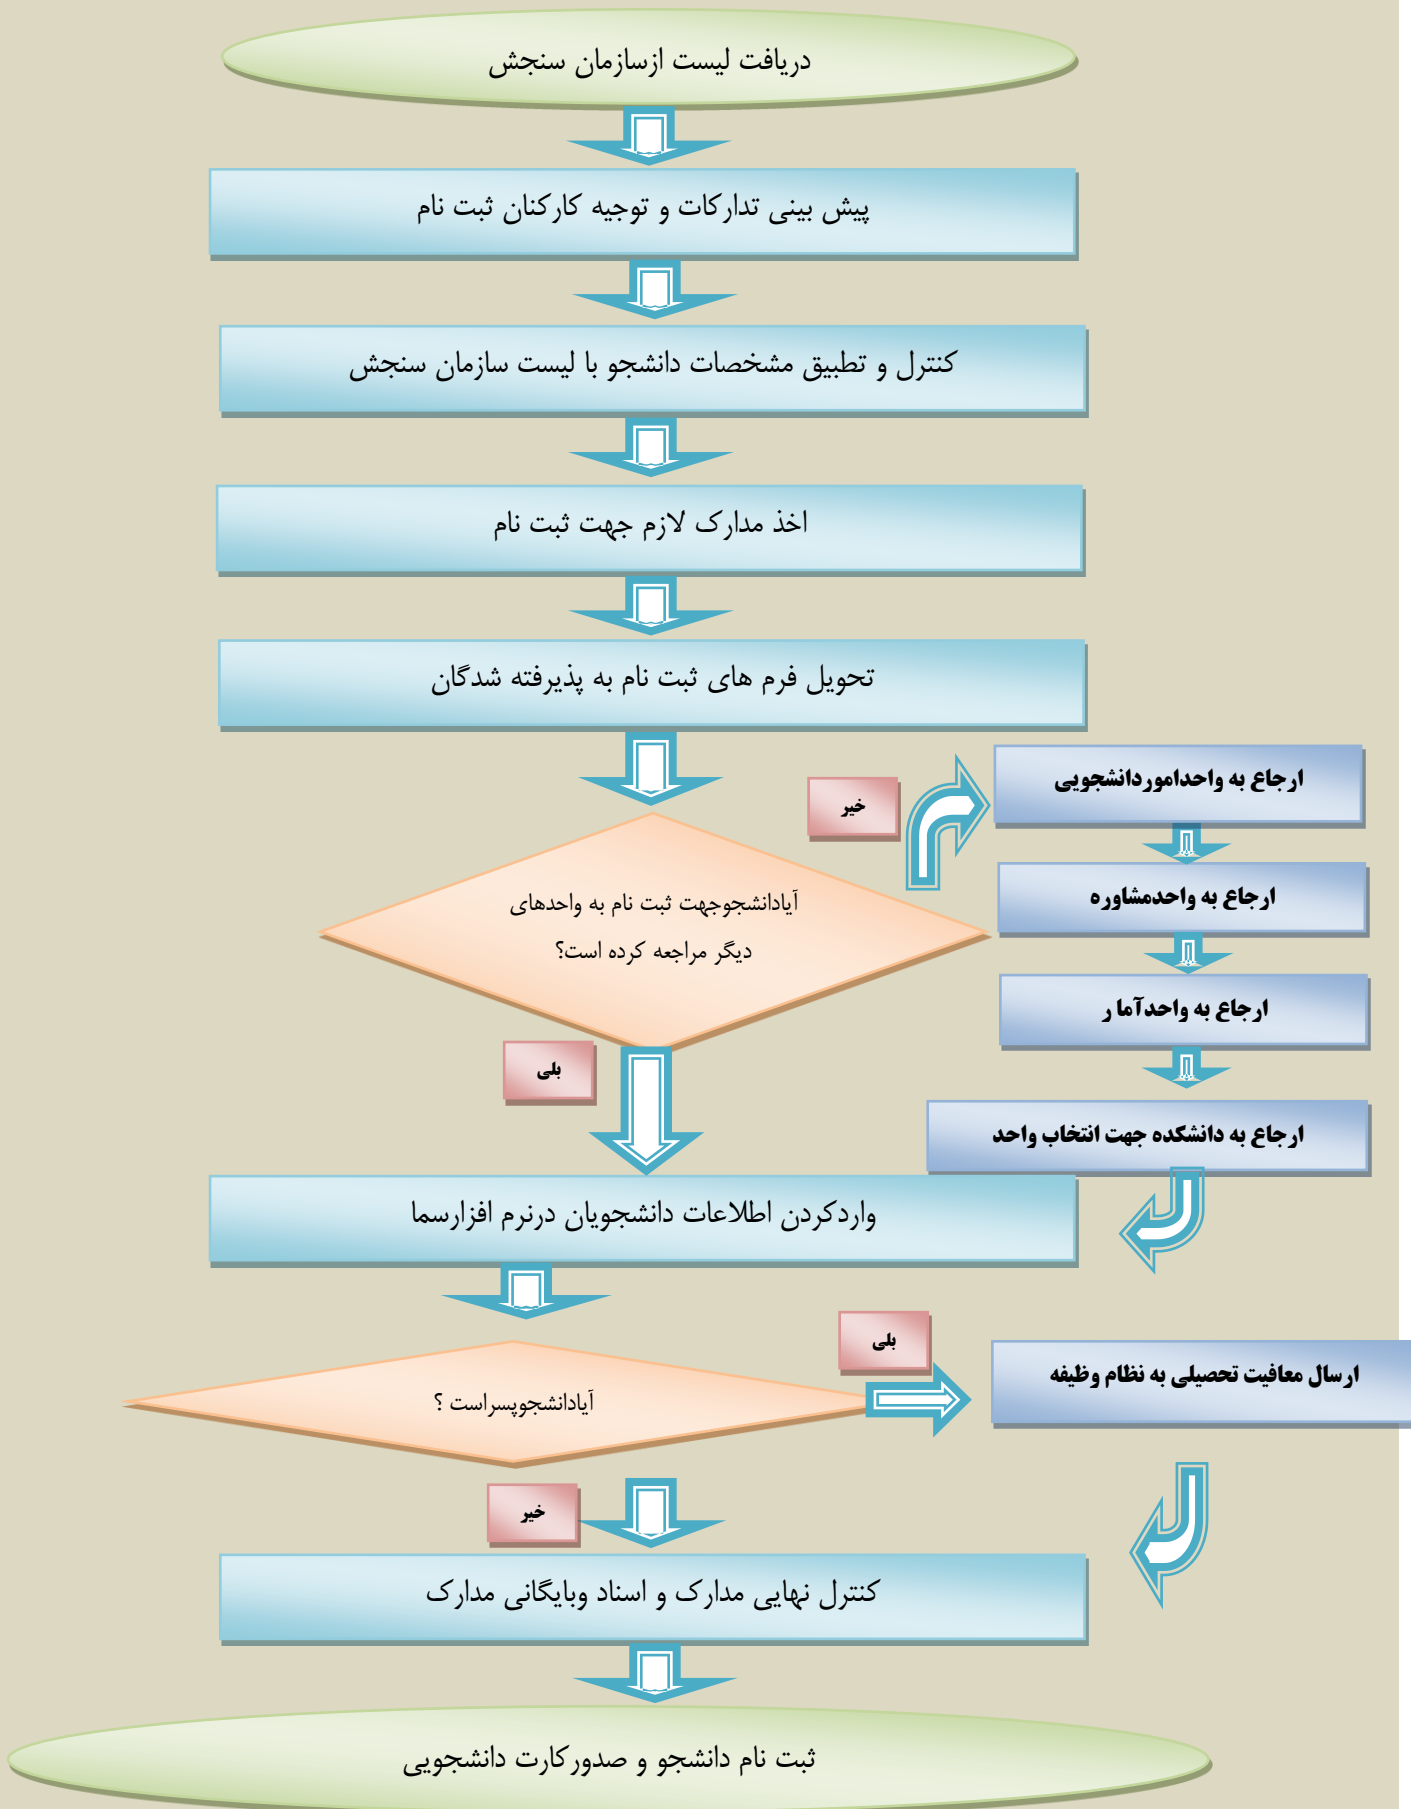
دریافت لیست ازسازمان سنجش

پیش بینی تدارکات و توجیه کارکنان ثبت نام

کنترل و تطبیق مشخصات دانشجو با لیست سازمان سنجش

اخذ مدارک لازم جهت ثبت نام

تحویل فرم های ثبت نام به پذیرفته شدگان

ارجاع به واحدامورددانشجویی

خیر

آیادانشجوجهت ثبت نام به واحدهای دیگر مراجعه کرده است؟

ارجاع به واحدمشاوره

ارجاع به واحدآما ر

بلی

ارجاع به دانشکده جهت انتخاب واحد

واردکردن اطلاعات دانشجویان درنرم افزارسما

بلی

آیادانشجوپسراست ؟

ارسال معافیت تحصیلی به نظام وظیفه

خیر

کنترل نهایی مدارک و اسناد وبایگانی مدارک

ثبت نام دانشجو و صدورکارت دانشجویی